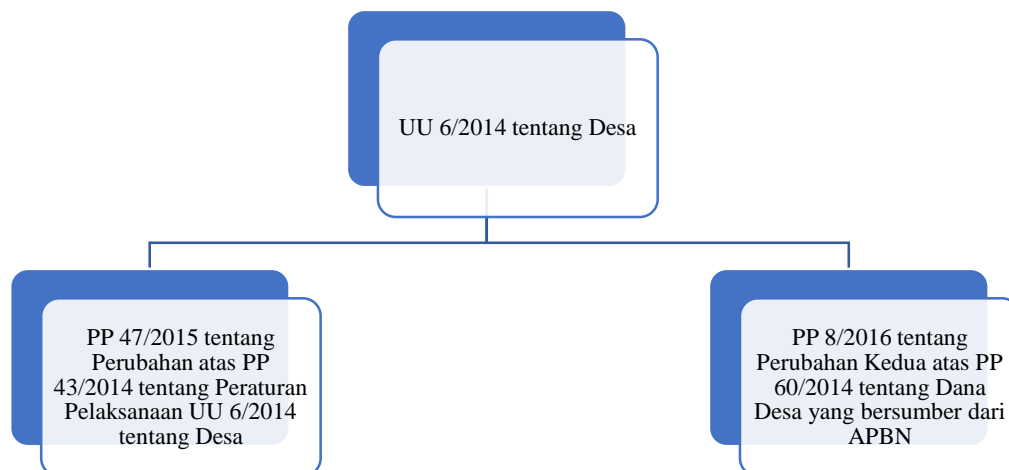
UU 6/2014 tentang Desa

PP 47/2015 tentang Perubahan atas PP 43/2014 tentang Peraturan Pelaksanaan UU 6/2014 tentang Desa

PP 8/2016 tentang Perubahan Kedua atas PP 60/2014 tentang Dana Desa yang bersumber dari APBN